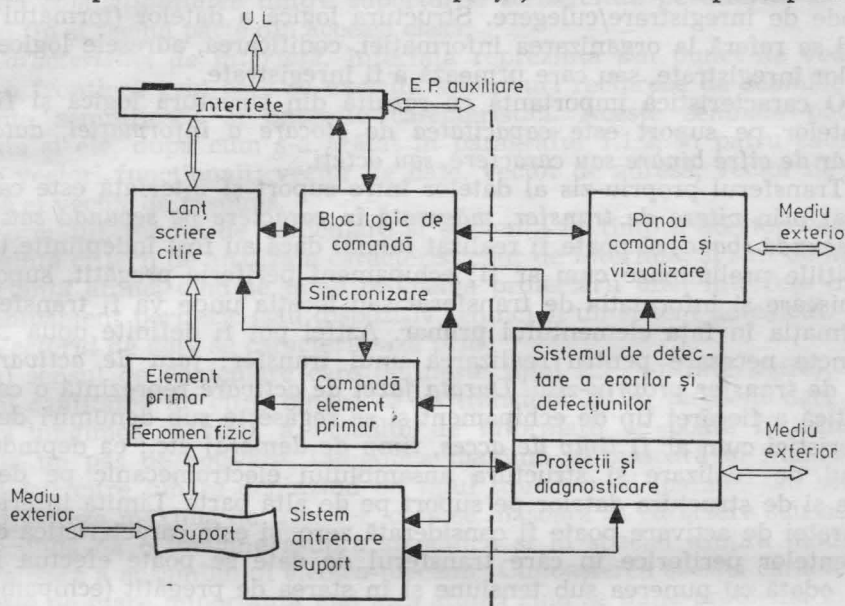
U.L

Interfețe

E.P. auxiliare

Lanț scriere citire

Bloc logic de comandă

Sincronizare

Panou comandă și vizualizare

Mediu exterior

Sistemul de detectare a erorilor și defecțiunilor

Element primar

Fenomen fizic

Comandă element primar

Protecții și diagnosticare

Mediu exterior

Mediu exterior

Suport

Sistem antrenare suport